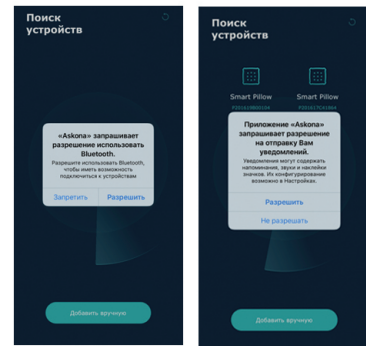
Поиск устройств

«Askona» запрашивает разрешение использовать Bluetooth.

Разрешите использовать Bluetooth, чтобы иметь возможность подключиться к устройствам

Запретить

Разрешить

Добавить вручную

Поиск устройств

Smart Pillow

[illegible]

Smart Pillow

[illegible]

Приложение «Askona» запрашивает разрешение на отправку Вам уведомлений.

Уведомления могут содержать напоминания, звуки и наклейки значков. Их конфигурирование возможно в Настройках.

Разрешить

Не разрешать

Добавить вручную